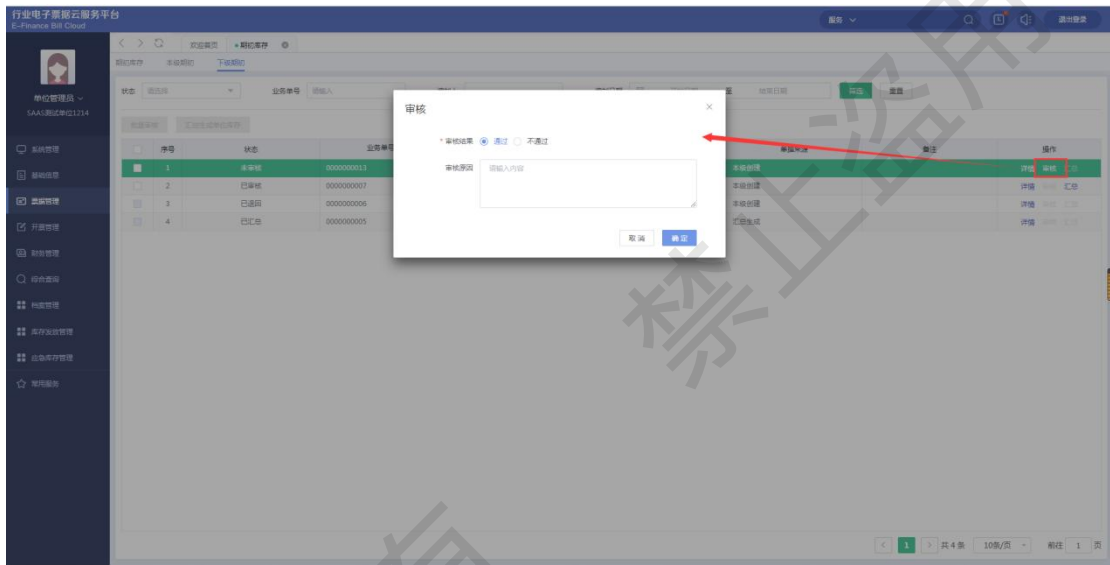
行业电子票据云服务平台
E-Finance Bill Cloud

服务

退出登录

单位管理员
SAAS测试单位1214

系统管理
基础信息
票据管理
开票管理
财务管理
综合查询
档案管理
库存发放管理
业务库存管理
常用服务

欢迎首页 • 期初库存

期初库存 本级期初 下级期初

状态 请选择 业务单号 请输入 筛选 重置

批量审核 汇总生成申请单

| | 序号 | 状态 | 业务单号 | 单据来源 | 备注 | 操作 |
|---|---|---|---|---|---|---|
| | 1 | 未审核 | 0000000013 | 本级创建 | | 详情 审核 汇总 |
| | 2 | 已审核 | 0000000007 | 本级创建 | | 详情 审核 汇总 |
| | 3 | 已退回 | 0000000006 | 本级创建 | | 详情 审核 汇总 |
| | 4 | 已汇总 | 0000000005 | 汇总生成 | | 详情 审核 汇总 |

审核
* 审核结果 通过 不通过
审核原因 请输入内容
取消 确定

共4条 10条/页 前往 1 页